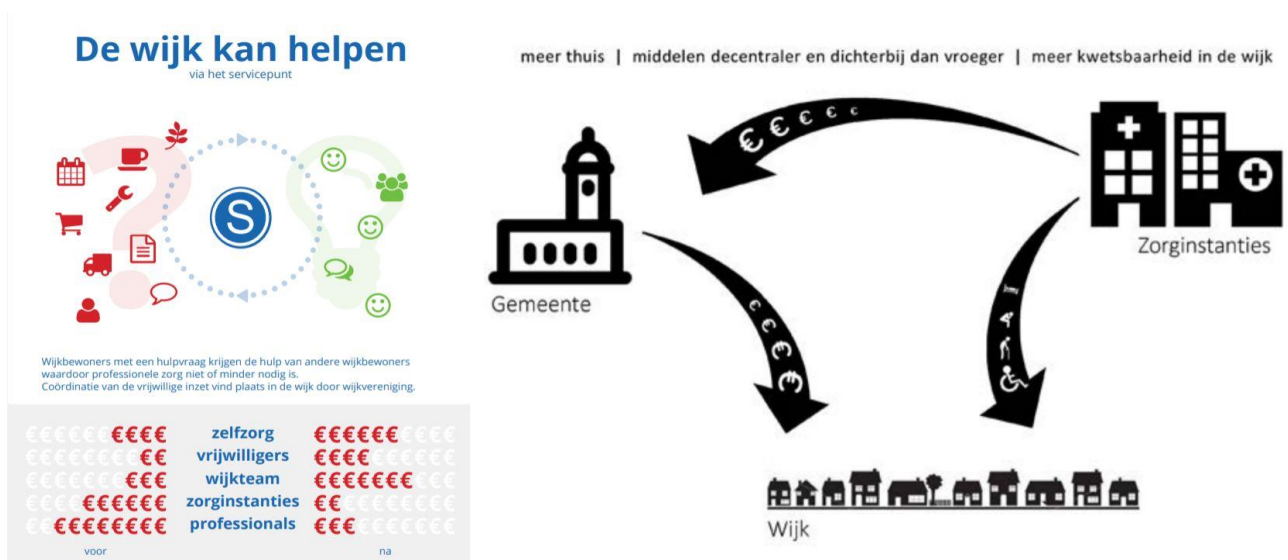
De wijk kan helpen
via het servicepunt

S

Wijkbewoners met een hulpvraag krijgen de hulp van andere wijkbewoners waardoor professionele zorg niet of minder nodig is.
Coördinatie van de vrijwillige inzet vind plaats in de wijk door wijkvereniging.

| voor | | na |
|---|---|---|
| €€€€€€€€€€ | zelfzorg | €€€€€€€€€€ |
| €€€€€€€€€€ | vrijwilligers | €€€€€€€€€€ |
| €€€€€€€€€€ | wijkteam | €€€€€€€€€€ |
| €€€€€€€€€€ | zorginstanties | €€€€€€€€€€ |
| €€€€€€€€€€ | professionals | €€€€€€€€€€ |

meer thuis | middelen decentraler en dichterbij dan vroeger | meer kwetsbaarheid in de wijk

€ € € € €

Gemeente

Zorginstanties

€ € € €

Wijk